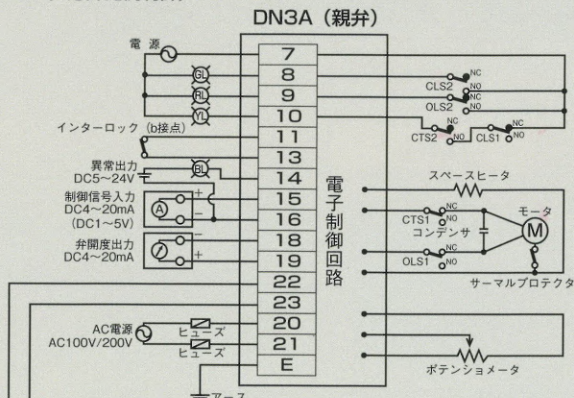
DN3A（親弁）

電 源
GL
RL
YL
インターロック（b接点）
異常出力
DC5～24V
BL
制御信号入力
DC4～20mA
（DC1～5V）
A
+
−
弁開度出力
DC4～20mA
−
+
AC電源
AC100V/200V
ヒューズ
ヒューズ
アース

7
8
9
10
11
13
14
15
16
18
19
22
23
20
21
E

電子制御回路

CLS2 NC NO
OLS2 NC NO
CTS2 NC NO
CLS1 NC NO
スペースヒータ
CTS1 NC NO
コンデンサ
モータ
M
OLS1 NC NO
サーマルプロテクタ
ポテンショメータ